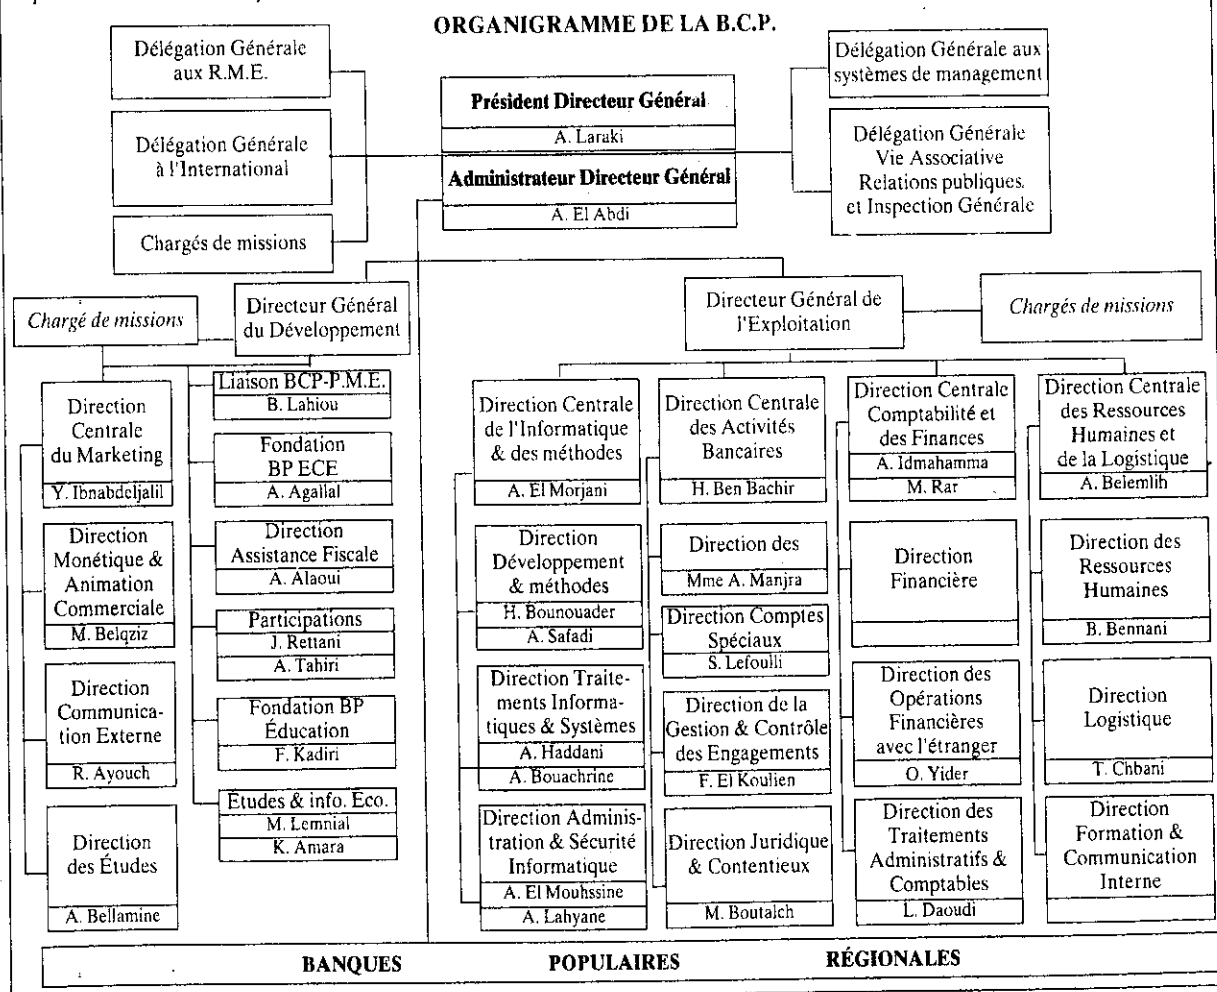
ORGANIGRAMME DE LA B.C.P.

Délégation Générale aux R.M.E.

Délégation Générale à l'International

Chargés de missions

Président Directeur Général
A. Laraki

Administrateur Directeur Général
A. El Abdi

Délégation Générale aux systèmes de management

Délégation Générale Vie Associative Relations publiques et Inspection Générale

Chargé de missions

Directeur Général du Développement

Directeur Général de l'Exploitation

Chargés de missions

Direction Centrale du Marketing
Y. Ibnabdeljalil

Direction Monétique & Animation Commerciale
M. Belqziz

Direction Communication Externe
R. Ayouch

Direction des Études
A. Bellamine

Liaison BCP-P.M.E.
B. Lahiou

Fondation BP ECE
A. Agallal

Direction Assistance Fiscale
A. Alaoui

Participations
J. Rettani
A. Tahiri

Fondation BP Éducation
F. Kadiri

Études & info. Eco.
M. Lemnial
K. Amara

Direction Centrale de l'Informatique & des méthodes
A. El Morjani

Direction Développement & méthodes
H. Bounouader
A. Safadi

Direction Traitements Informatiques & Systèmes
A. Haddani
A. Bouachrine

Direction Administration & Sécurité Informatique
A. El Mouhssine
A. Lahyane

Direction Centrale des Activités Bancaires
H. Ben Bachir

Direction des
Mme A. Manjra

Direction Comptes Spéciaux
S. Lefoulli

Direction de la Gestion & Contrôle des Engagements
F. El Koulien

Direction Juridique & Contentieux
M. Boutalch

Direction Centrale Comptabilité et des Finances
A. Idmahamma
M. Rar

Direction Financière

Direction des Opérations Financières avec l'étranger
O. Yider

Direction des Traitements Administratifs & Comptables
L. Daoudi

Direction Centrale des Ressources Humaines et de la Logistique
A. Belemlih

Direction des Ressources Humaines
B. Bennani

Direction Logistique
T. Chbani

Direction Formation & Communication Interne

BANQUES POPULAIRES RÉGIONALES